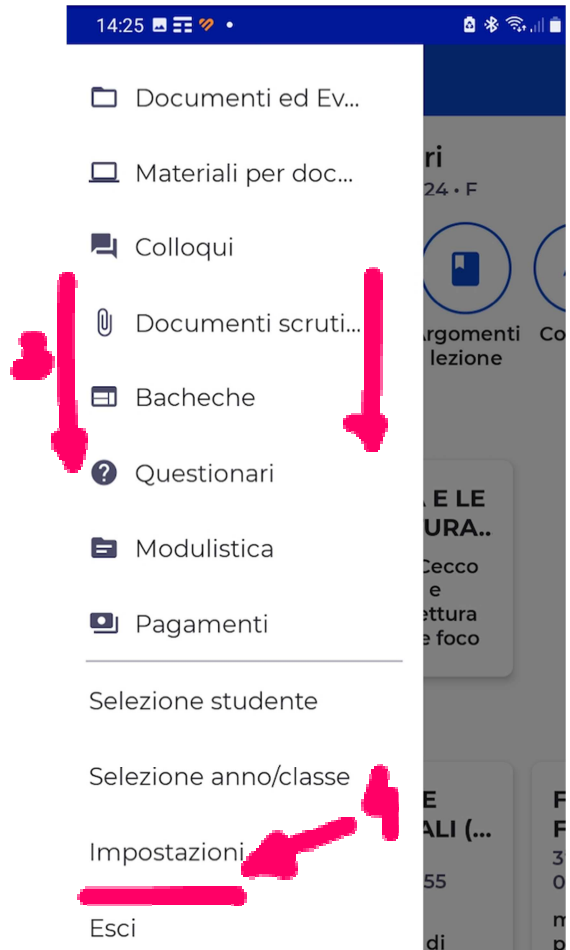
14:25

Documenti ed Ev...

Materiali per doc...

Colloqui

Documenti scruti...

Bacheche

Questionari

Modulistica

Pagamenti

Selezione studente

Selezione anno/classe

Impostazioni

Esci

3

4

ri
24 • F

Argomenti lezione

Co

A E LE
URA..
Cecco
e
ettura
e foco

E
ALI (...
55
di

F
F
3
0
m
p